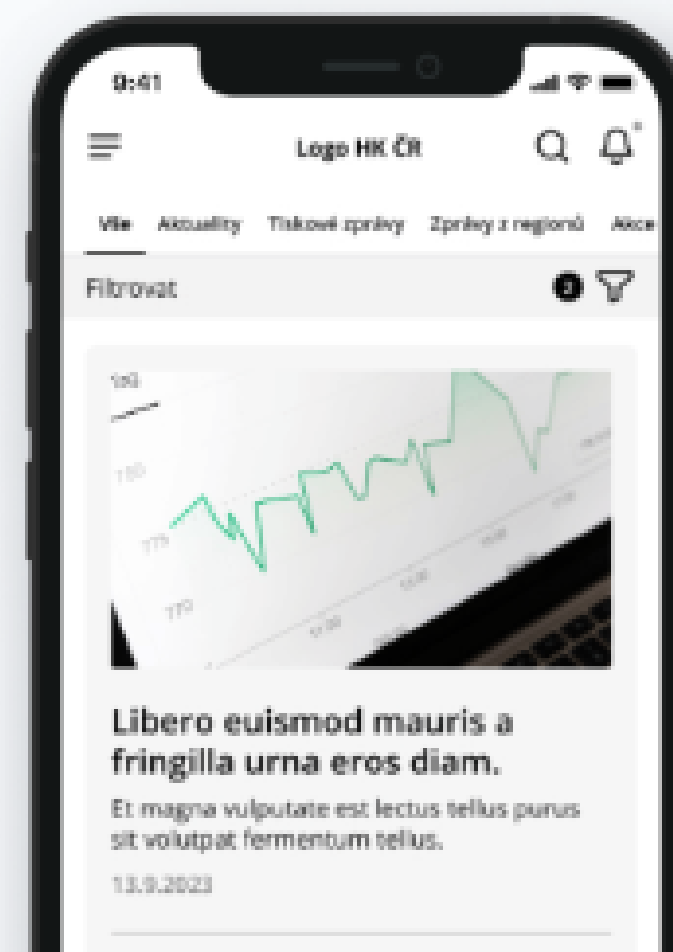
9:41

Logo HK ČR

Vše Aktuality Tiskové zprávy Zprávy z regionů Akce

Filtrovat

2

Libero euismod mauris a fringilla urna eros diam.

Et magna vulputate est lectus tellus purus sit volutpat fermentum tellus.

13.9.2023